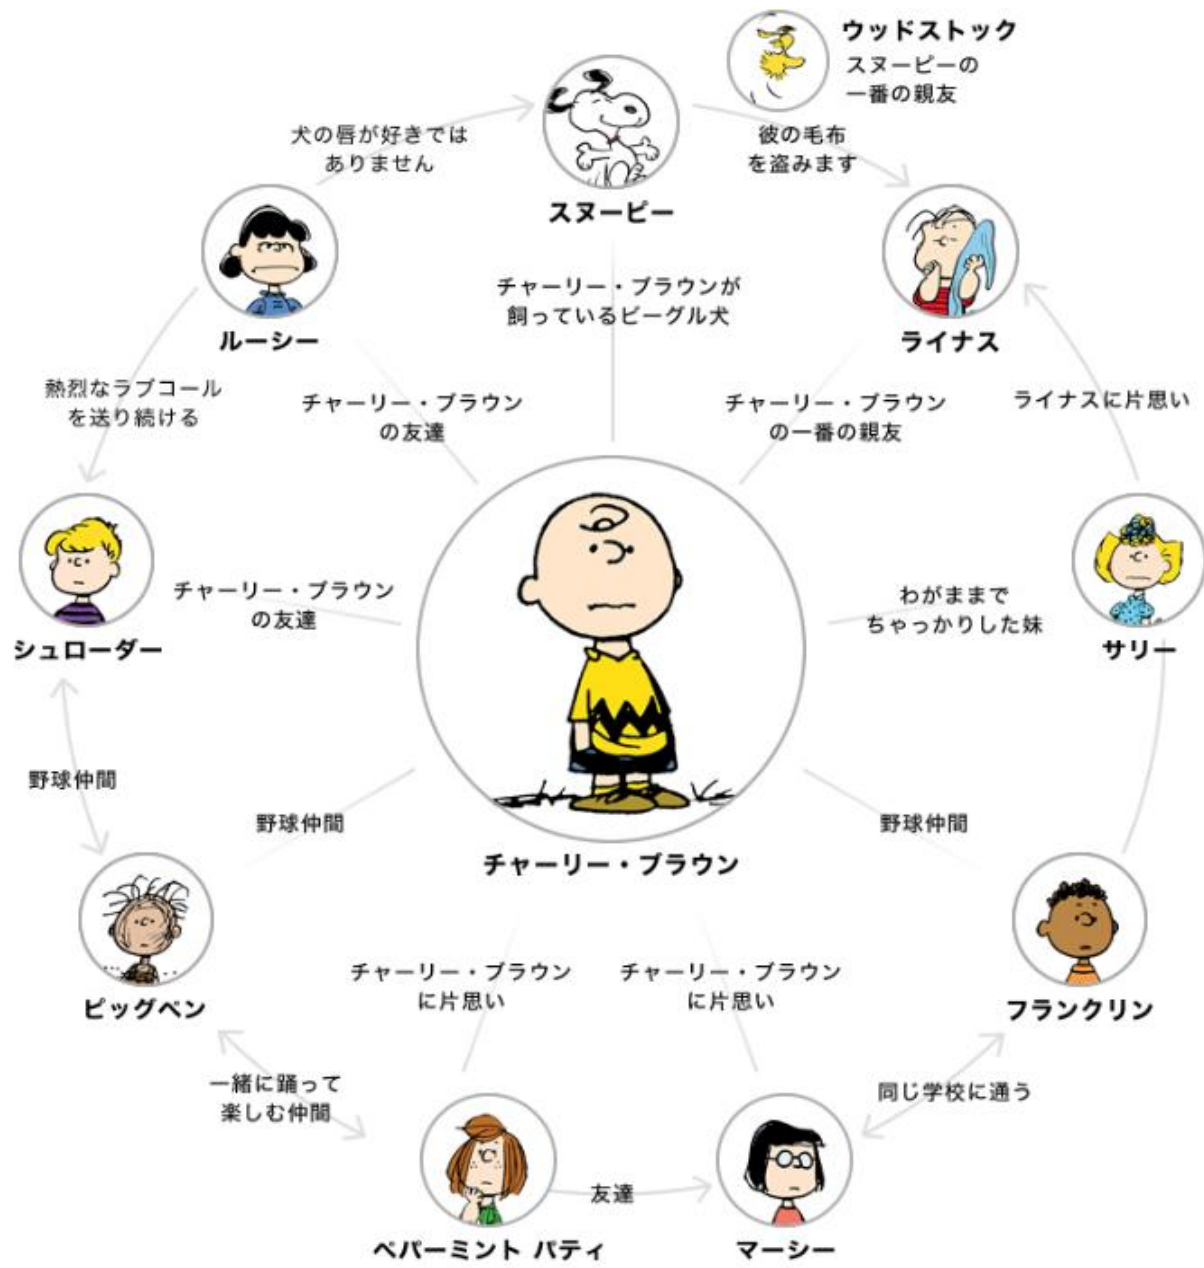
ウッドストック
スヌーピーの一番の親友

犬の唇が好きではありません

彼の毛布を盗みます

スヌーピー

ルーシー

チャーリー・ブラウンが飼っているビーグル犬

ライナス

熱烈なラブコールを送り続ける

チャーリー・ブラウンの友達

チャーリー・ブラウンの一番の親友

ライナスに片思い

チャーリー・ブラウンの友達

わがままでちゃっかりした妹

シュローダー

サリー

野球仲間

野球仲間

野球仲間

チャーリー・ブラウン

ピッグペン

チャーリー・ブラウンに片思い

チャーリー・ブラウンに片思い

フランクリン

一緒に踊って楽しむ仲間

同じ学校に通う

友達

ペパーミント パティ

マーシー